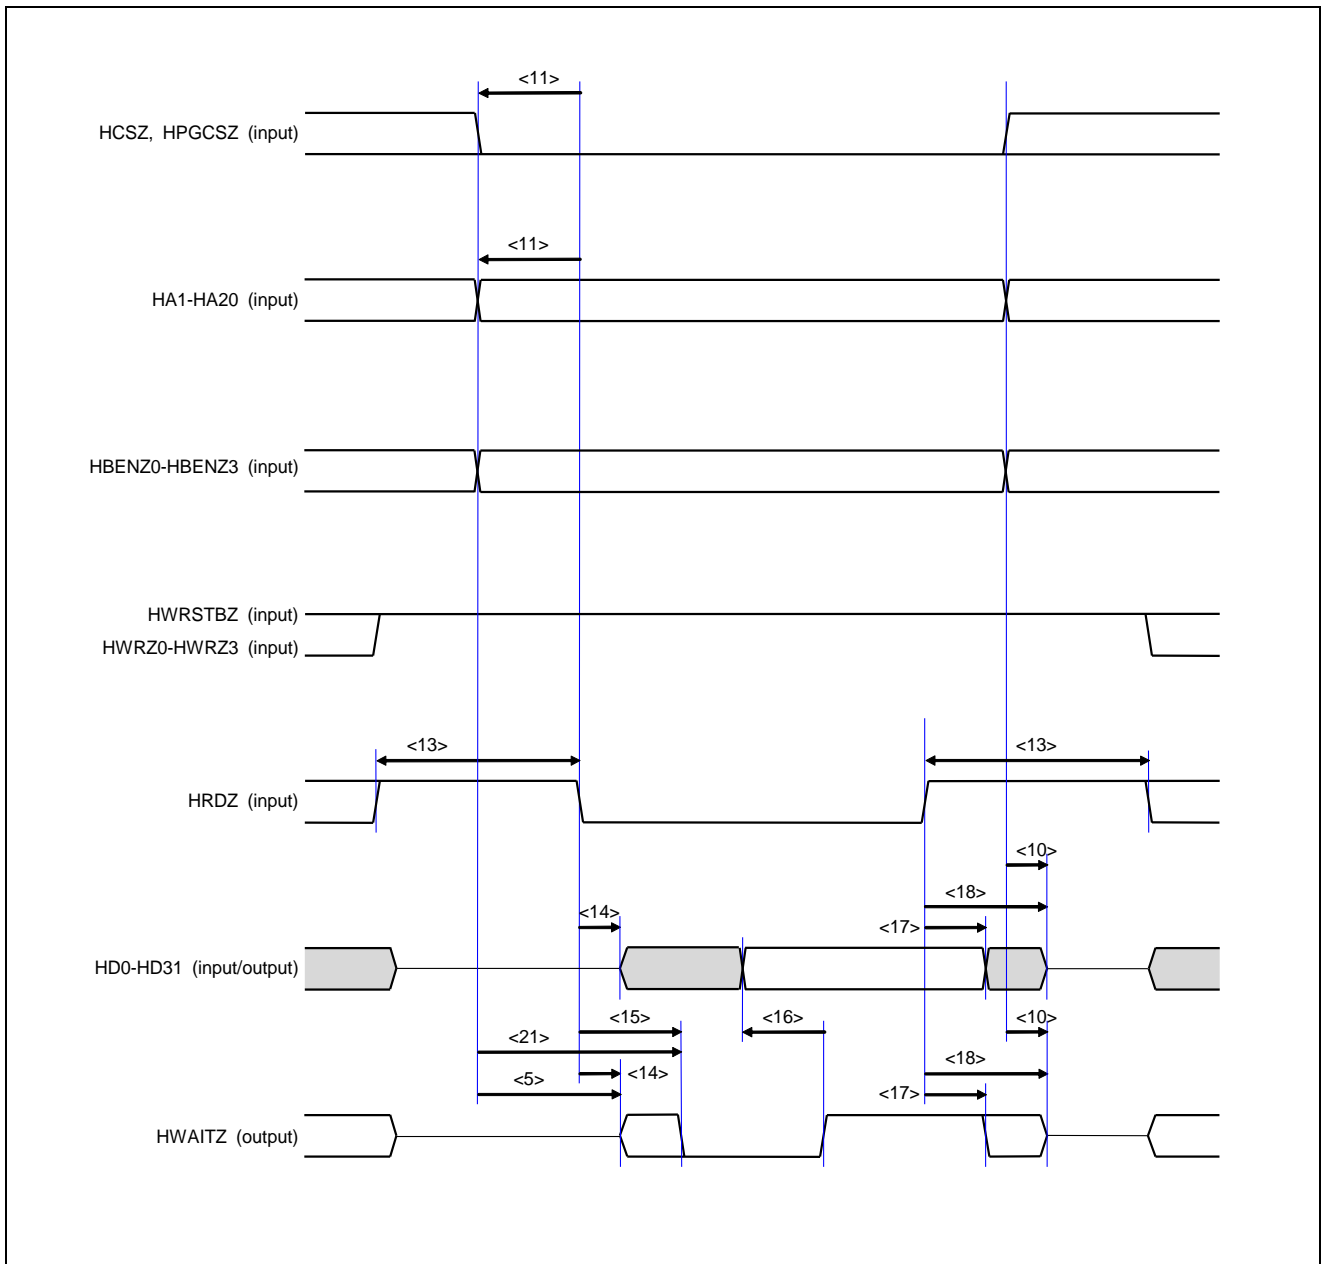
<11>

HCSZ, HPGCSZ (input)

<11>

HA1-HA20 (input)

HBENZ0-HBENZ3 (input)

HWRSTBZ (input)
HWRZ0-HWRZ3 (input)

<13>

<13>

HRDZ (input)

<10>

<18>

<14>

<17>

HD0-HD31 (input/output)

<15>

<16>

<10>

<21>

<18>

<5>

<14>

<17>

HWAITZ (output)